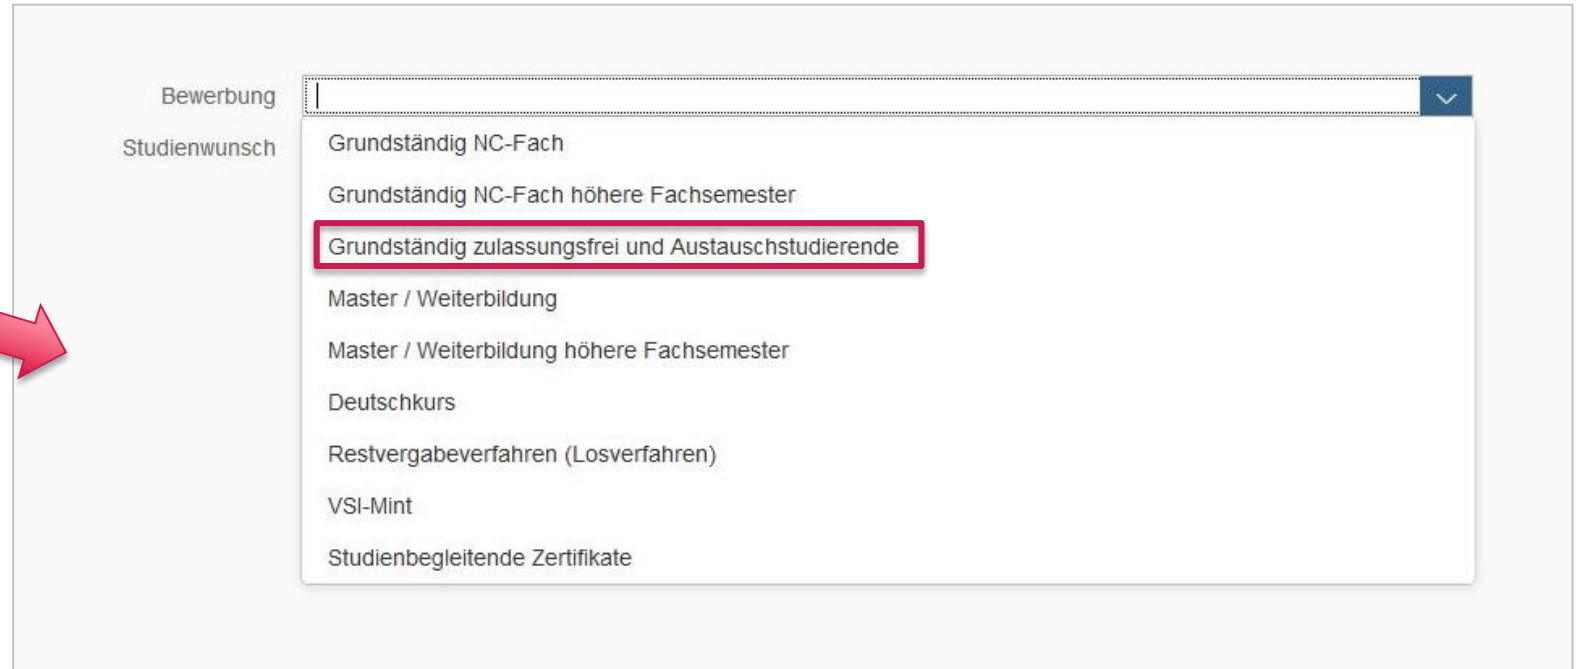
Bewerbung

Studienwunsch

Grundständig NC-Fach

Grundständig NC-Fach höhere Fachsemester

Grundständig zulassungsfrei und Austauschstudierende

Master / Weiterbildung

Master / Weiterbildung höhere Fachsemester

Deutschkurs

Restvergabeverfahren (Losverfahren)

VSI-Mint

Studienbegleitende Zertifikate